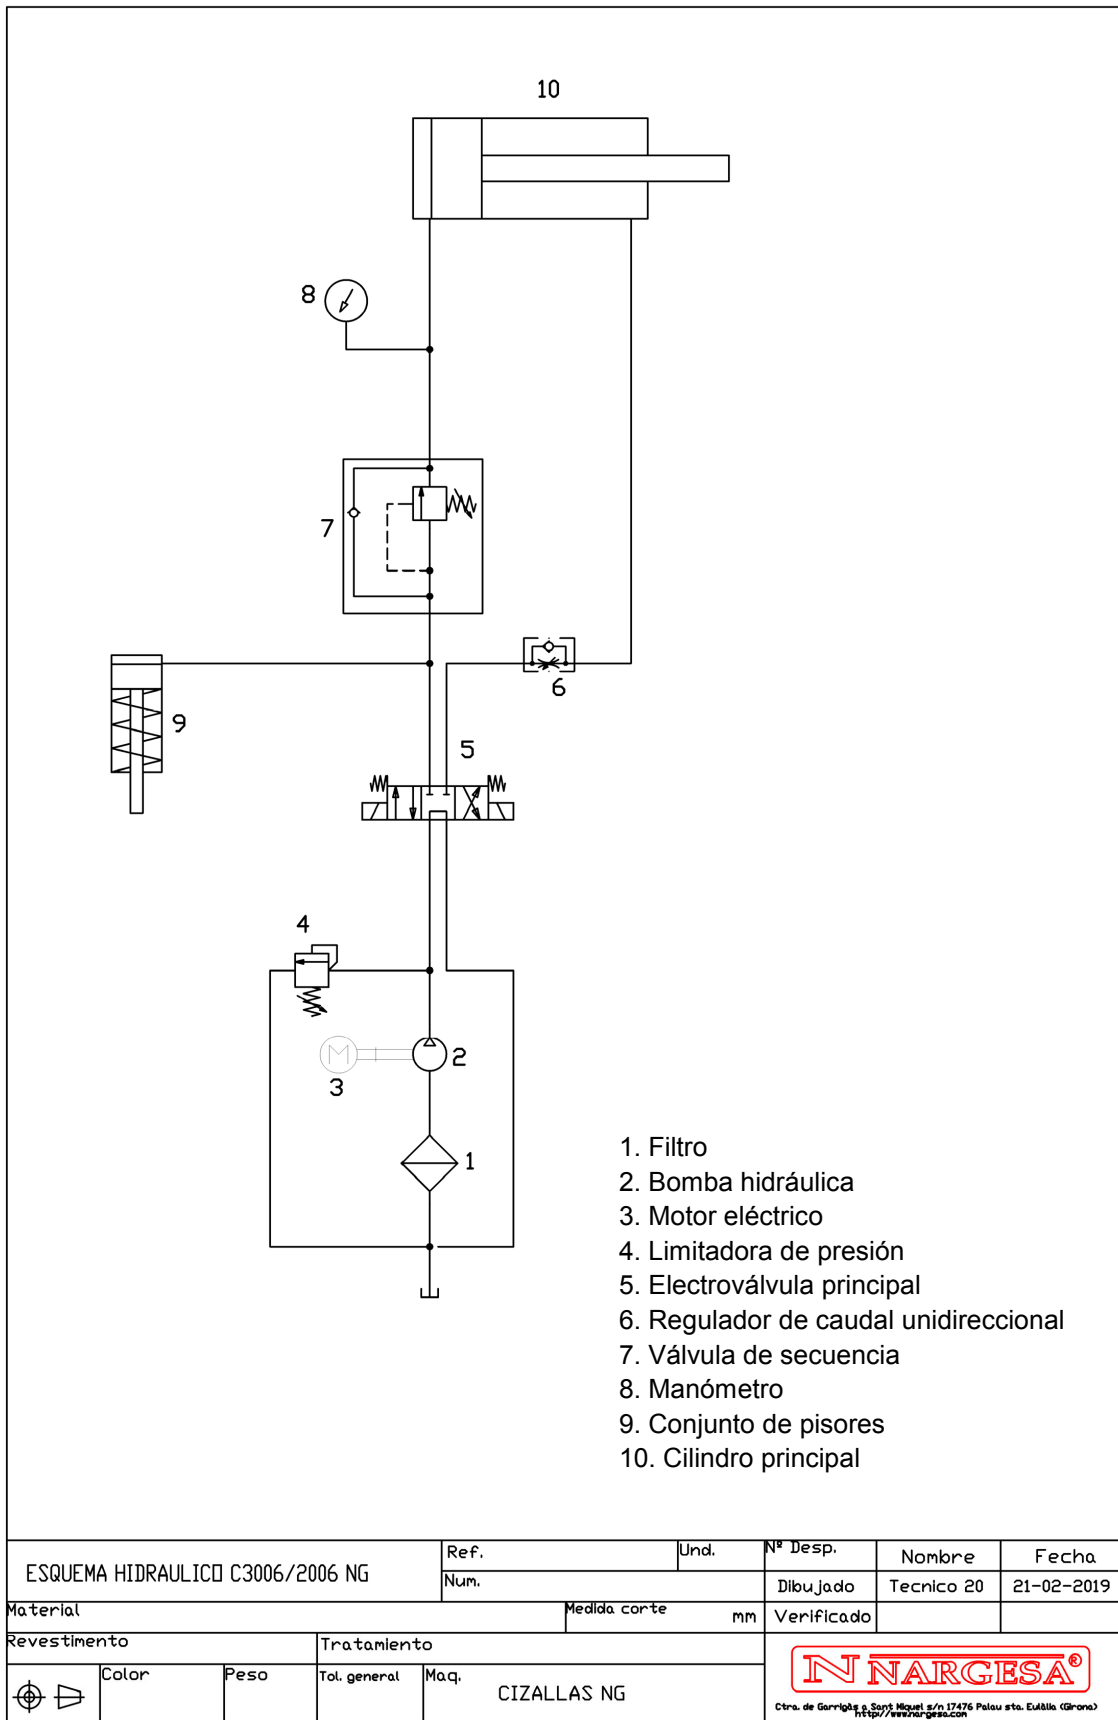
10

8

7

6

9

5

4

2

3

1

1. Filtro
2. Bomba hidráulica
3. Motor eléctrico
4. Limitadora de presión
5. Electroválvula principal
6. Regulador de caudal unidireccional
7. Válvula de secuencia
8. Manómetro
9. Conjunto de pisores
10. Cilindro principal

| ESQUEMA HIDRAULICO C3006/2006 NG | Ref. | Und. | Nº Desp. | Nombre | Fecha |
|---|---|---|---|---|---|
| | Num. | | Dibujado | Tecnico 20 | 21-02-2019 |
| Material | | Medida corte mm | Verificado | | |
| Revestimento | Tratamiento | | | | |
| Color | Peso | Tol. general | Maq. CIZALLAS NG | NARGESA® | |

Ctra. de Garrigàs a Sant Miquel s/n 17476 Palau sta. Eulàlia (Girona) http://www.nargesa.com